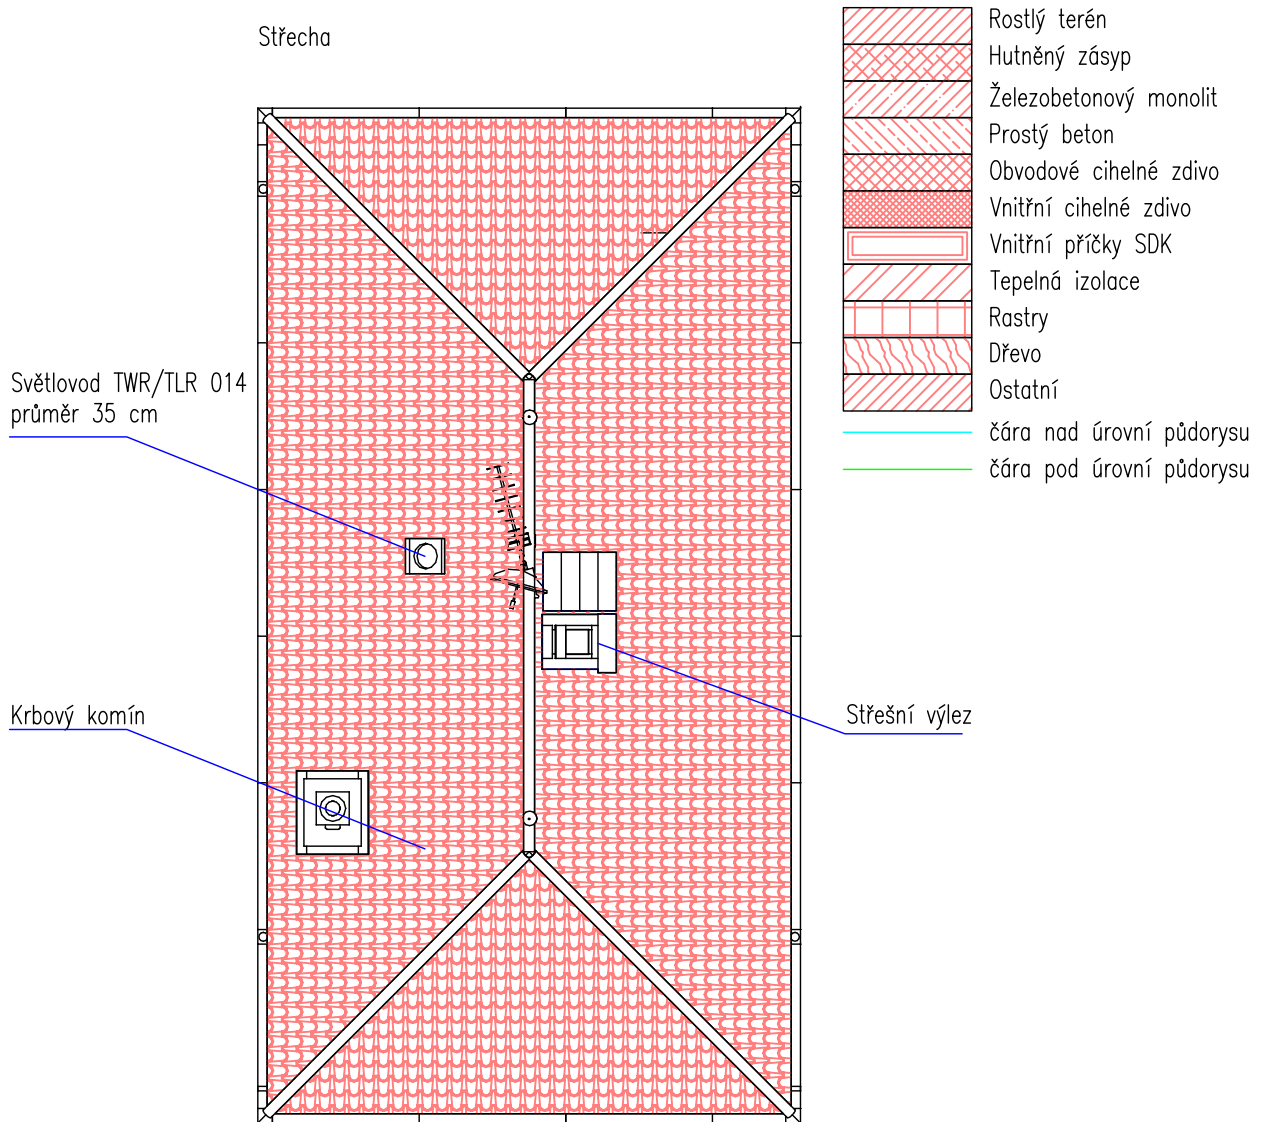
Střecha

Rostlý terén
Hutněný zásyp
Železobetonový monolit
Prostý beton
Obvodové cihelné zdivo
Vnitřní cihelné zdivo
Vnitřní příčky SDK
Tepelná izolace
Rastry
Dřevo
Ostatní
čára nad úrovní půdorysu
čára pod úrovní půdorysu

Světlovod TWR/TLR 014
průměr 35 cm

Krbový komín

Střešní výlez